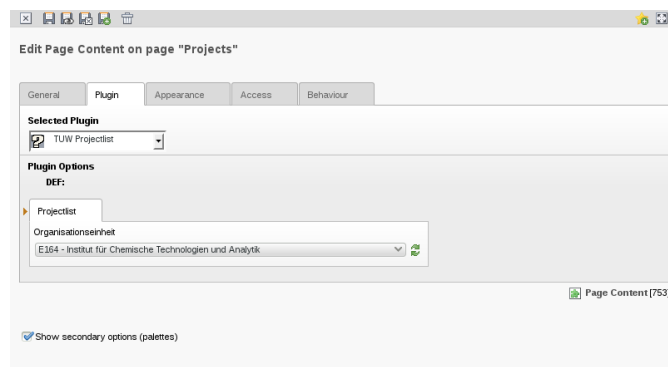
Edit Page Content on page "Projects"

General | Plugin | Appearance | Access | Behaviour

Selected Plugin

TUW Projectlist

Plugin Options

DEF:

Projectlist

Organisationseinheit

E164 - Institut für Chemische Technologien und Analytik

Page Content [753

Show secondary options (palettes)